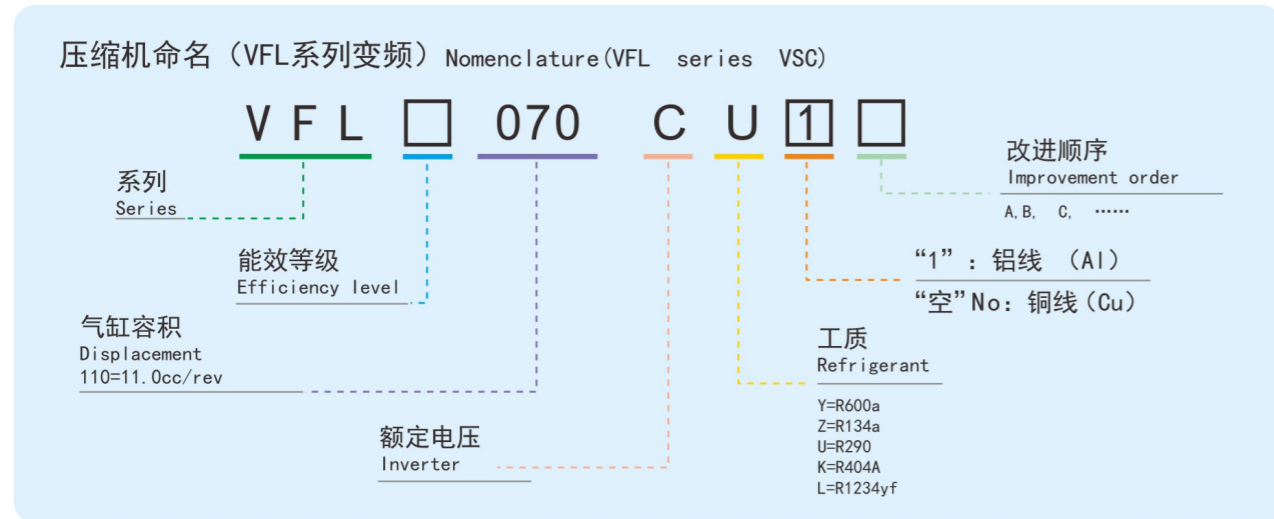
压缩机命名（VFL系列变频）Nomenclature(VFL series VSC)

VFL □ 070 C U 1 □

系列
Series

能效等级
Efficiency level

气缸容积
Displacement
110=11.0cc/rev

额定电压
Inverter

工质
Refrigerant
Y=R600a
Z=R134a
U=R290
K=R404A
L=R1234yf

“1”：铝线 （Al）
“空”No：铜线（Cu）

改进顺序
Improvement order
A，B， C， ……